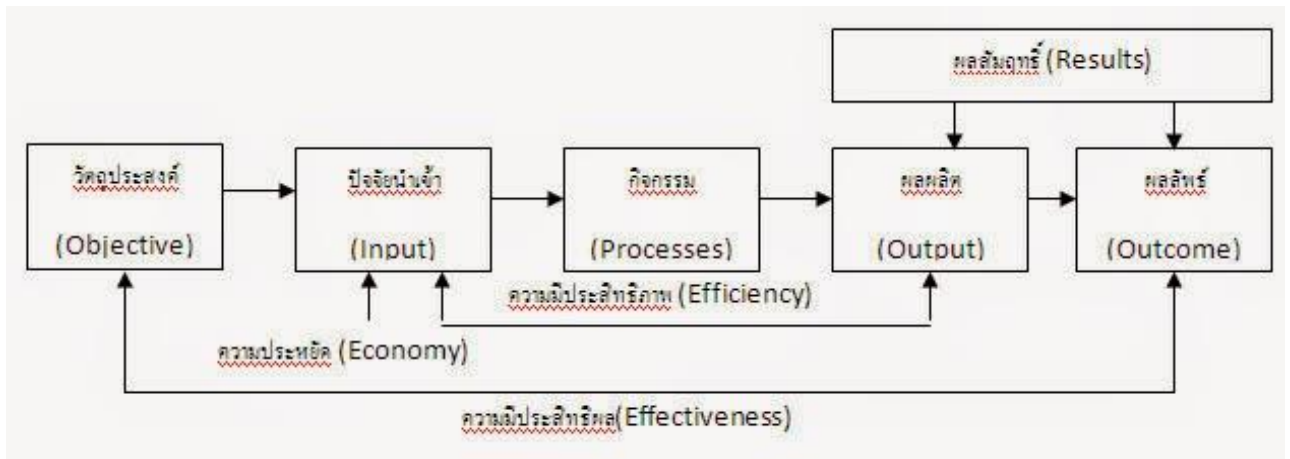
ผลสัมฤทธิ์ (Results)

วัตถุประสงค์

(Objective)

ปัจจัยนำเข้า

(Input)

กิจกรรม

(Processes)

ผลผลิต

(Output)

ผลลัพธ์

(Outcome)

ความมีประสิทธิภาพ (Efficiency)

ความประหยัด (Economy)

ความมีประสิทธิผล(Effectiveness)